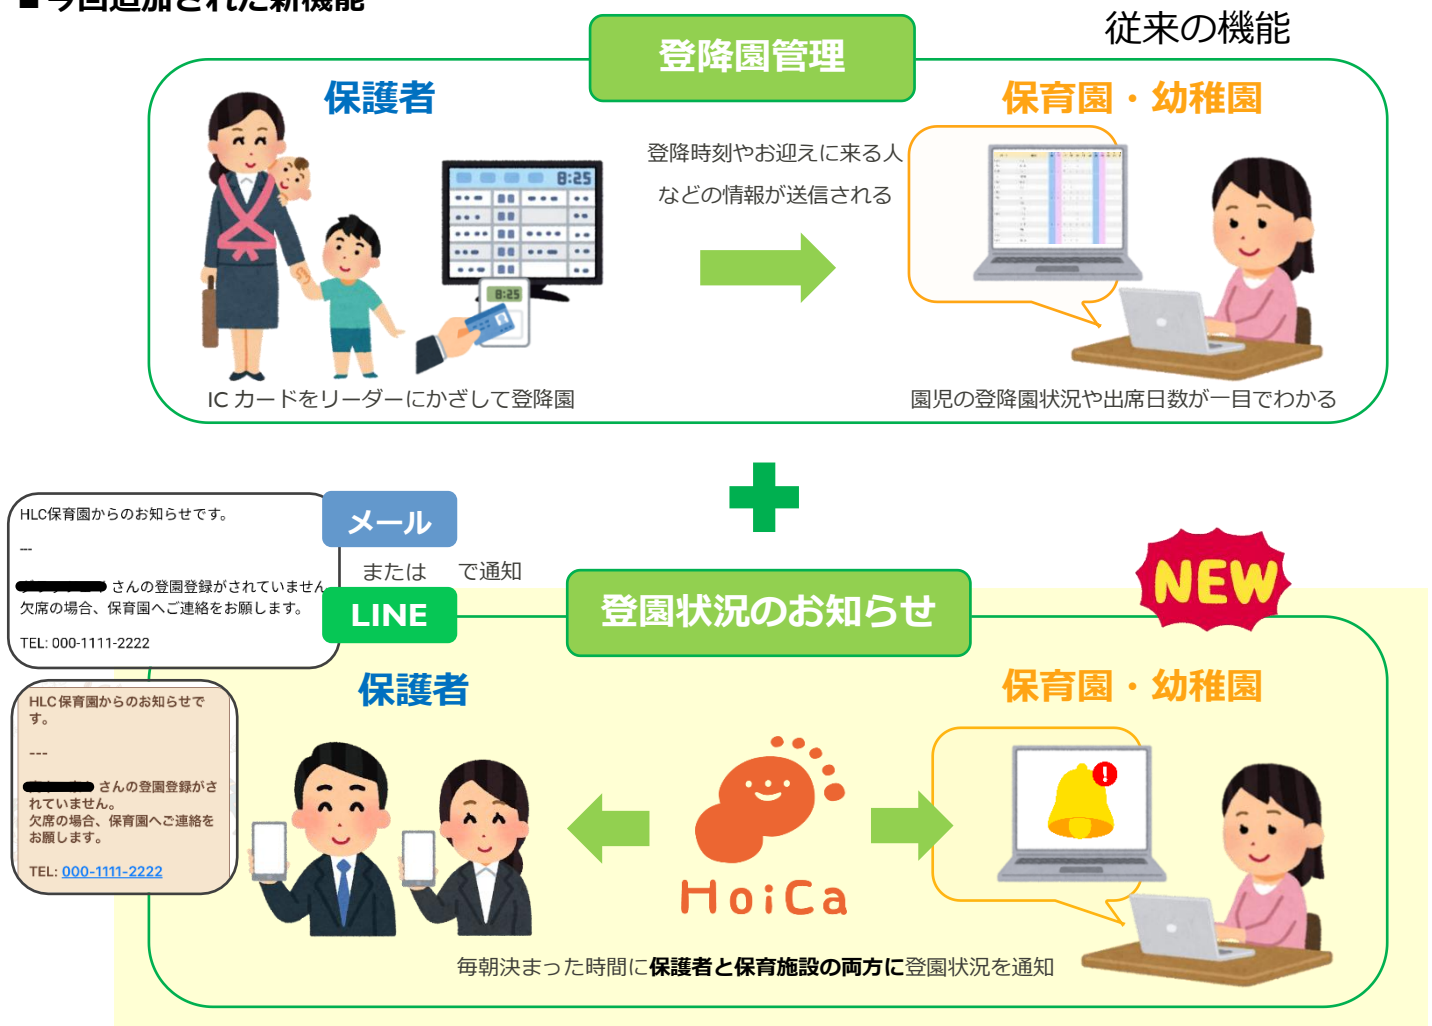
■ 今回追加された新機能

従来の機能

登降園管理

保護者

保育園・幼稚園

8:25

8:25

登降時刻やお迎えに来る人などの情報が送信される

ICカードをリーダーにかざして登降園

園児の登降園状況や出席日数が一目でわかる

HLC保育園からのお知らせです。

---

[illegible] さんの登園登録がされていません。
欠席の場合、保育園へご連絡をお願いします。

TEL: 000-1111-2222

メール

または　で通知

LINE

登園状況のお知らせ

NEW

保護者

保育園・幼稚園

HLC保育園からのお知らせです。

---

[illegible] さんの登園登録がされていません。
欠席の場合、保育園へご連絡をお願いします。

TEL: 000-1111-2222

HoiCa

毎朝決まった時間に保護者と保育施設の両方に登園状況を通知